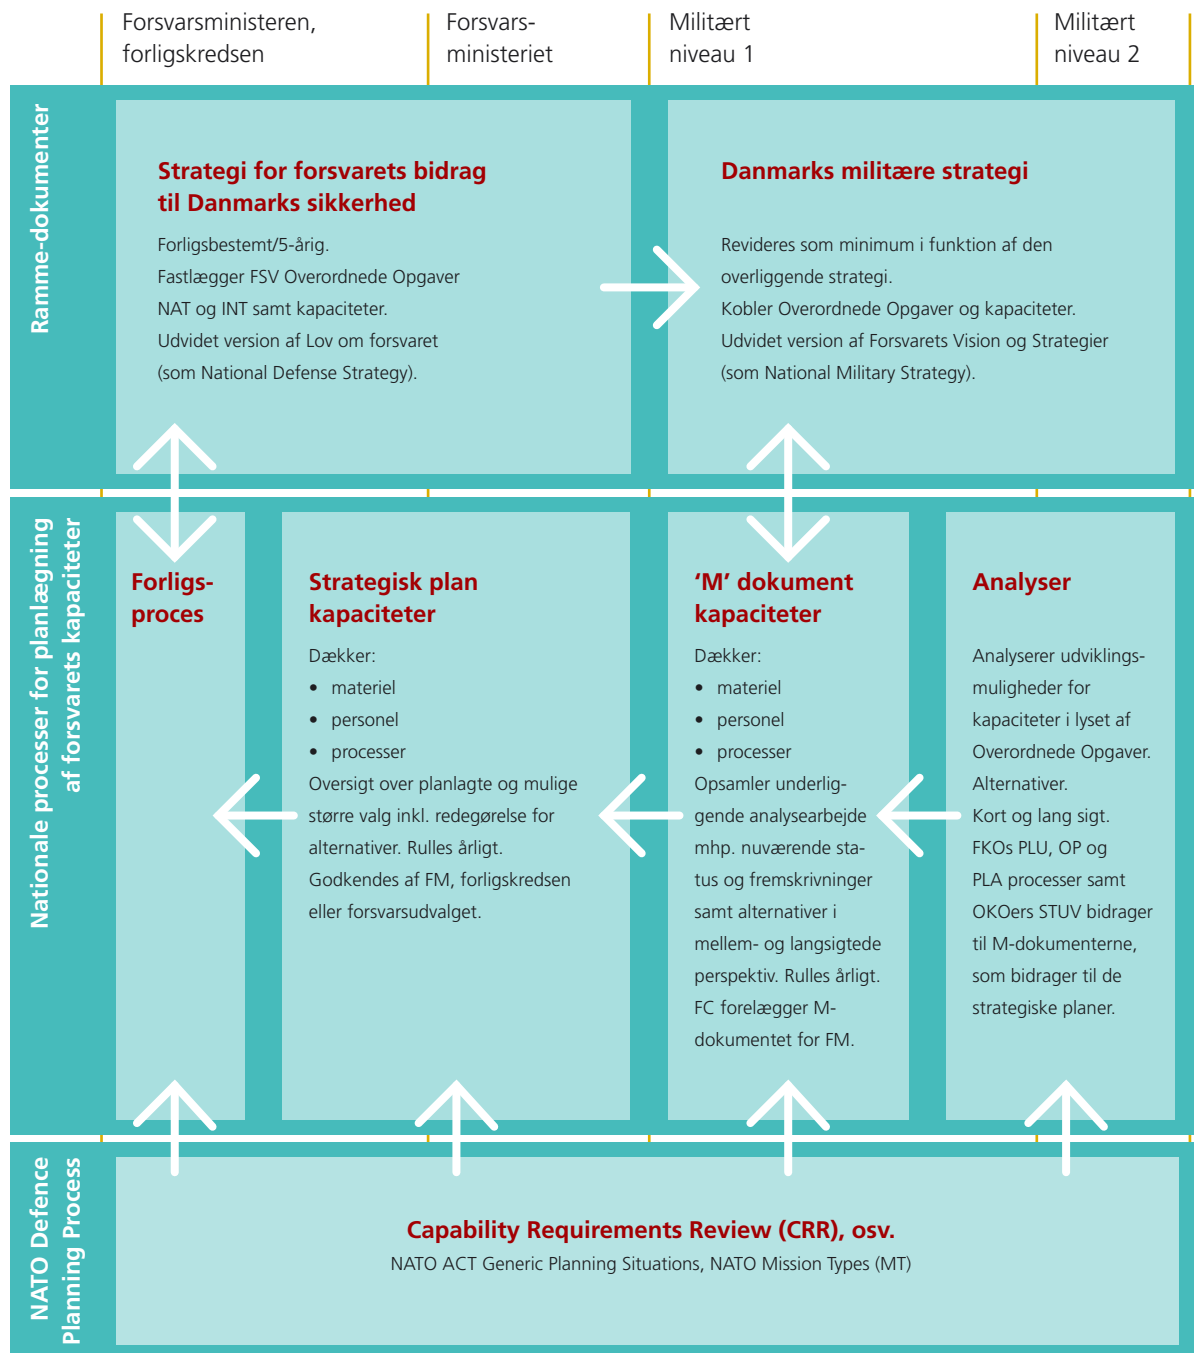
Forsvarsministeren, forligskredsen

Forsvarsministeriet

Militært niveau 1

Militært niveau 2

Ramme-dokumenter

Strategi for forsvarets bidrag til Danmarks sikkerhed

Forligsbestemt/5-årig.
Fastlægger FSV Overordnede Opgaver NAT og INT samt kapaciteter.
Udvidet version af Lov om forsvaret (som National Defense Strategy).

Danmarks militære strategi

Revideres som minimum i funktion af den overliggende strategi.
Kobler Overordnede Opgaver og kapaciteter.
Udvidet version af Forsvarets Vision og Strategier (som National Military Strategy).

Nationale processer for planlægning af forsvarets kapaciteter

Forligsproces

Strategisk plan kapaciteter

Dækker:
• materiel
• personel
• processer
Oversigt over planlagte og mulige større valg inkl. redegørelse for alternativer. Rulles årligt. Godkendes af FM, forligskredsen eller forsvarsudvalget.

'M' dokument kapaciteter

Dækker:
• materiel
• personel
• processer
Opsamler underliggende analysearbejde mhp. nuværende status og fremskrivninger samt alternativer i mellem- og langsigtede perspektiv. Rulles årligt. FC forelægger M-dokumentet for FM.

Analyser

Analyserer udviklingsmuligheder for kapaciteter i lyset af Overordnede Opgaver. Alternativer. Kort og lang sigt. FKOs PLU, OP og PLA processer samt OKOers STUV bidrager til M-dokumenterne, som bidrager til de strategiske planer.

NATO Defence Planning Process

Capability Requirements Review (CRR), osv.
NATO ACT Generic Planning Situations, NATO Mission Types (MT)